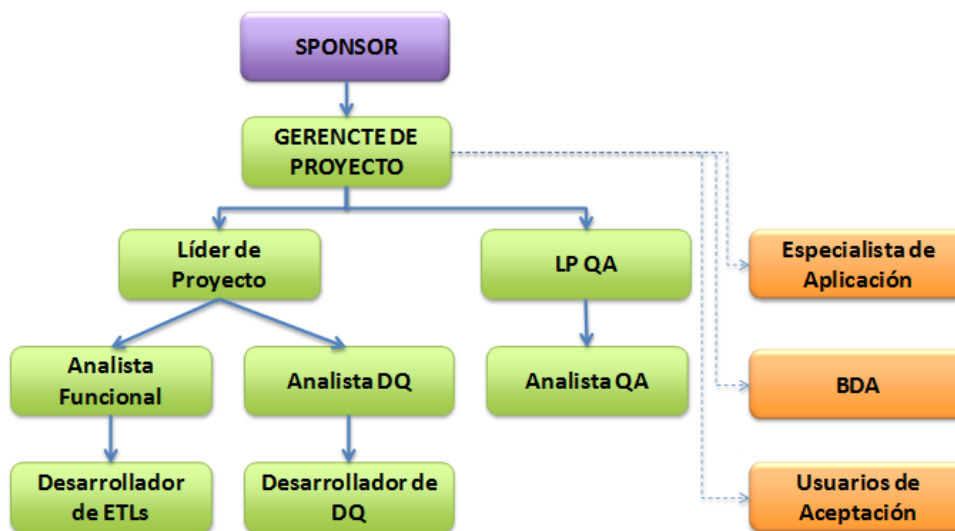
SPONSOR

GERENCTE DE PROYECTO

Líder de Proyecto

LP QA

Especialista de Aplicación

Analista Funcional

Analista DQ

Analista QA

BDA

Desarrollador de ETLs

Desarrollador de DQ

Usuarios de Aceptación